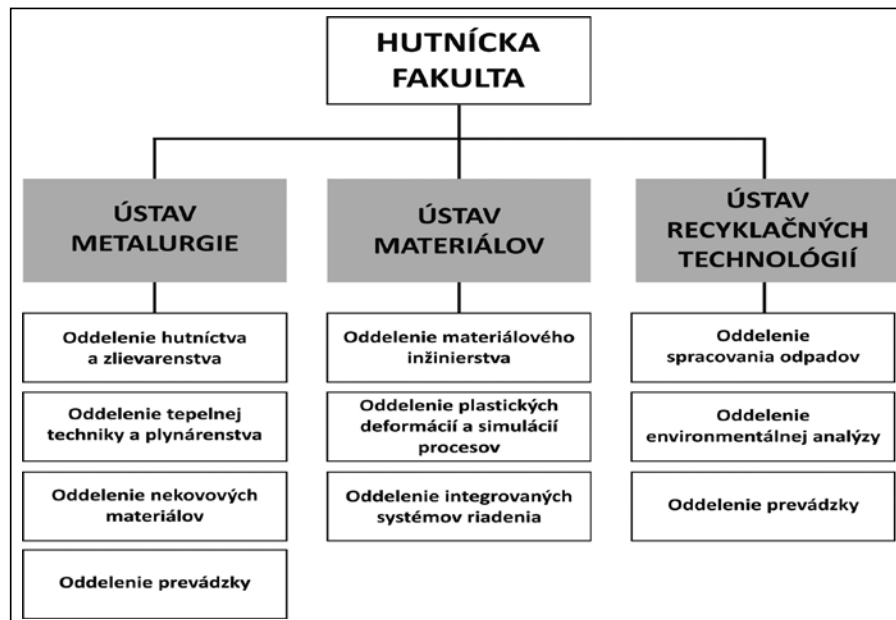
HUTNÍCKA FAKULTA

ÚSTAV METALURGIE

Oddelenie hutníctva a zlievarenstva

Oddelenie tepelnej techniky a plynárenstva

Oddelenie nekovových materiálov

Oddelenie prevádzky

ÚSTAV MATERIÁLOV

Oddelenie materiálového inžinierstva

Oddelenie plastických deformácií a simulácií procesov

Oddelenie integrovaných systémov riadenia

ÚSTAV RECYKLAČNÝCH TECHNOLÓGIÍ

Oddelenie spracovania odpadov

Oddelenie environmentálnej analýzy

Oddelenie prevádzky